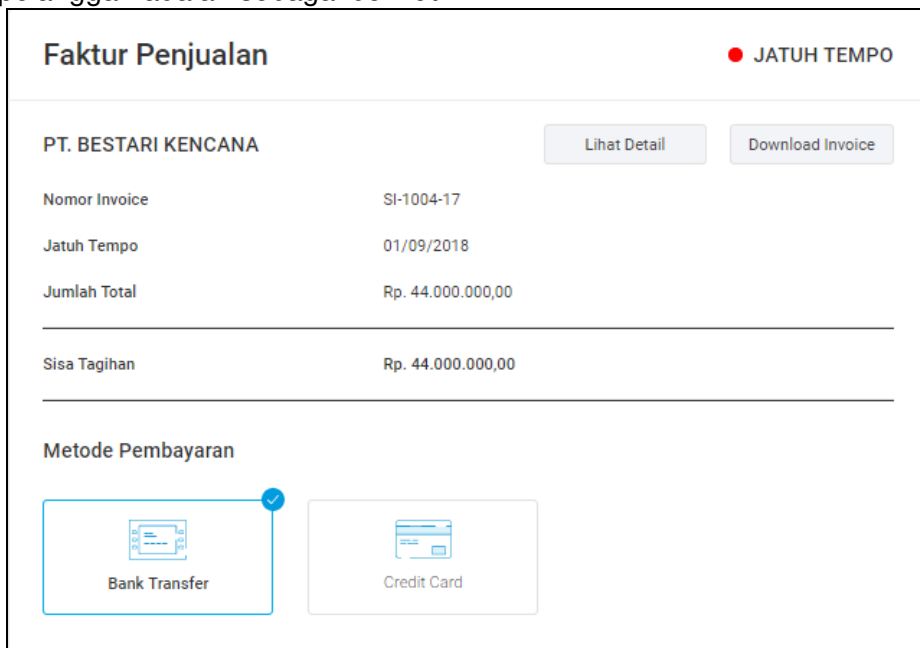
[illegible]

Faktur Penjualan

JATUH TEMPO

PT. BESTARI KENCANA

Lihat Detail

Download Invoice

| | |
|---|---|
| Nomor Invoice | SI-1004-17 |
| Jatuh Tempo | 01/09/2018 |
| Jumlah Total | Rp. 44.000.000,00 |

| | |
|---|---|
| Sisa Tagihan | Rp. 44.000.000,00 |

Metode Pembayaran

Bank Transfer

Credit Card